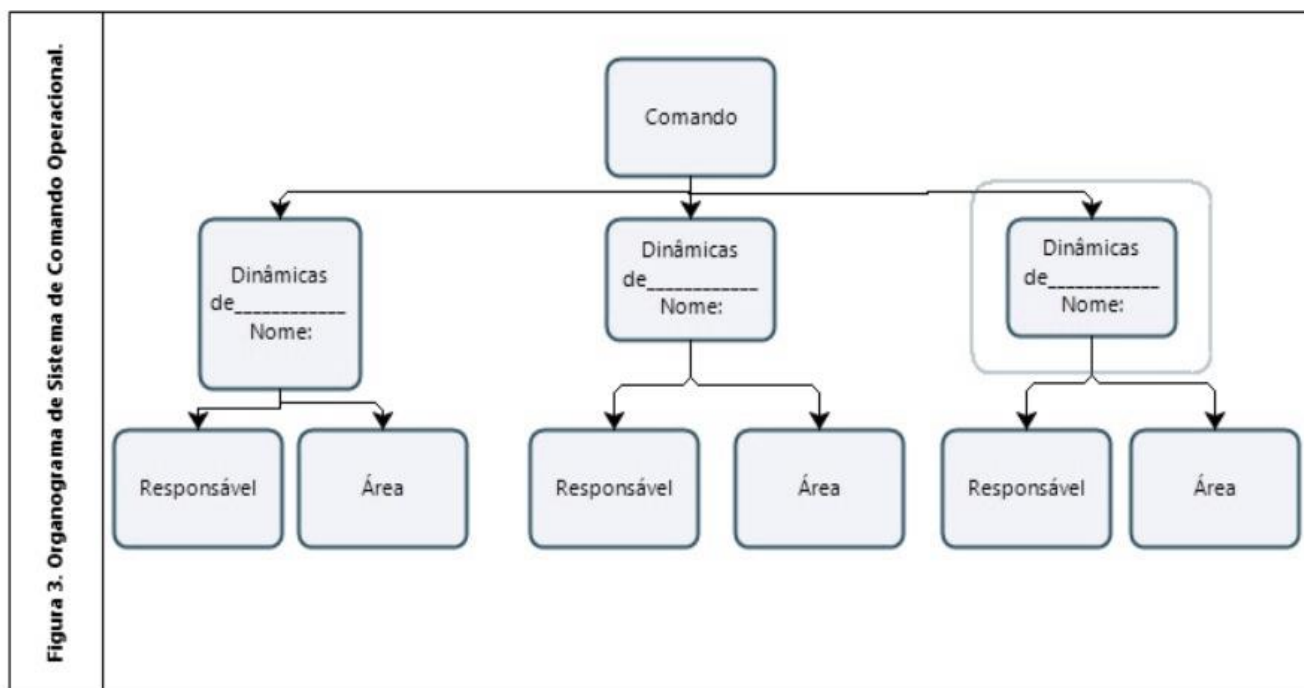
Figura 3. Organograma de Sistema de Comando Operacional.

Comando

Dinâmicas de___________ Nome:

Dinâmicas de___________ Nome:

Dinâmicas de___________ Nome:

Responsável

Área

Responsável

Área

Responsável

Área